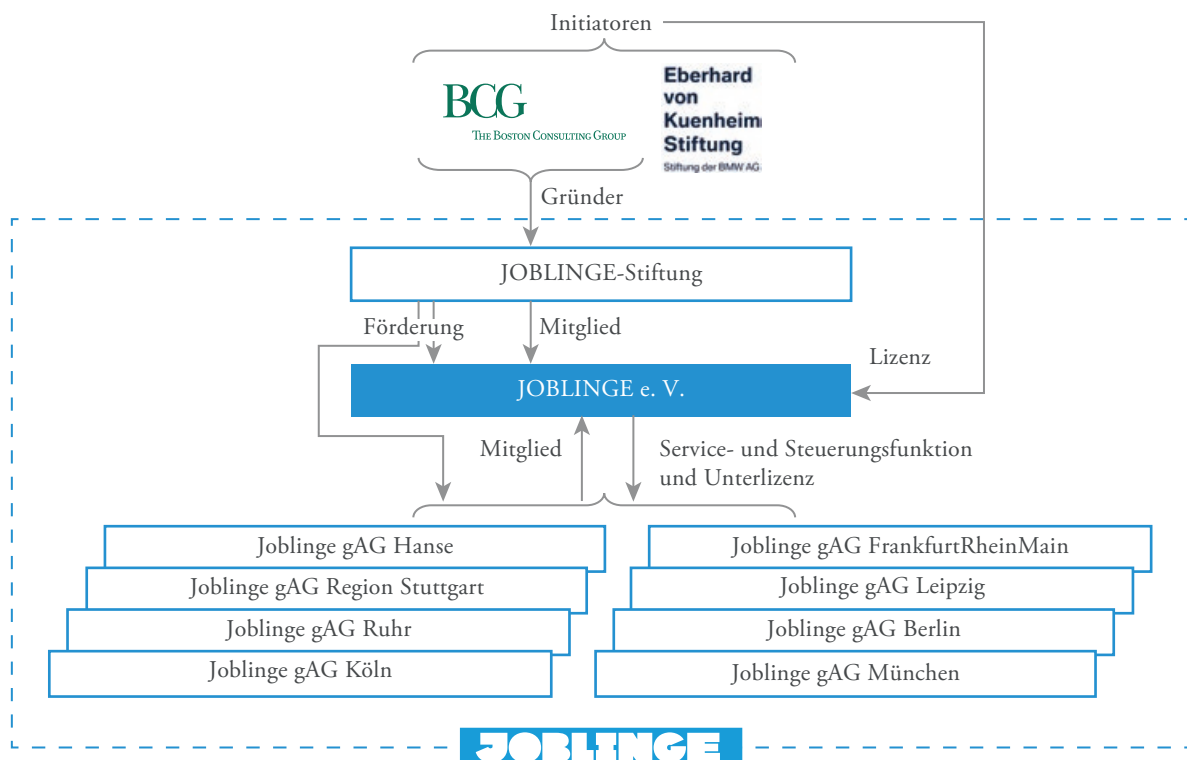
Initiatoren

BCG
THE BOSTON CONSULTING GROUP

Eberhard von Kuenheim Stiftung
Stiftung der BMW AG

Gründer

JOBLINGE-Stiftung

Förderung

Mitglied

Lizenz

JOBLINGE e. V.

Mitglied

Service- und Steuerungsfunktion und Unterlizenz

Joblinge gAG Hanse

Joblinge gAG Region Stuttgart

Joblinge gAG Ruhr

Joblinge gAG Köln

Joblinge gAG FrankfurtRheinMain

Joblinge gAG Leipzig

Joblinge gAG Berlin

Joblinge gAG München

JOBLINGE